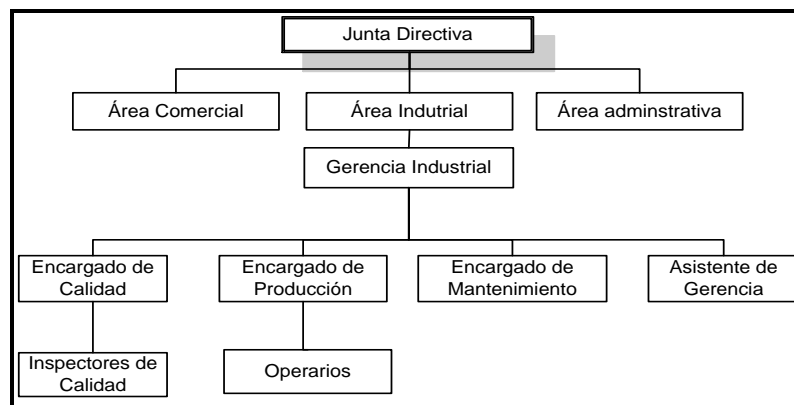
Junta Directiva

Área Comercial

Área Indutrial

Área adminstrativa

Gerencia Industrial

Encargado de Calidad

Encargado de Producción

Encargado de Mantenimiento

Asistente de Gerencia

Inspectores de Calidad

Operarios